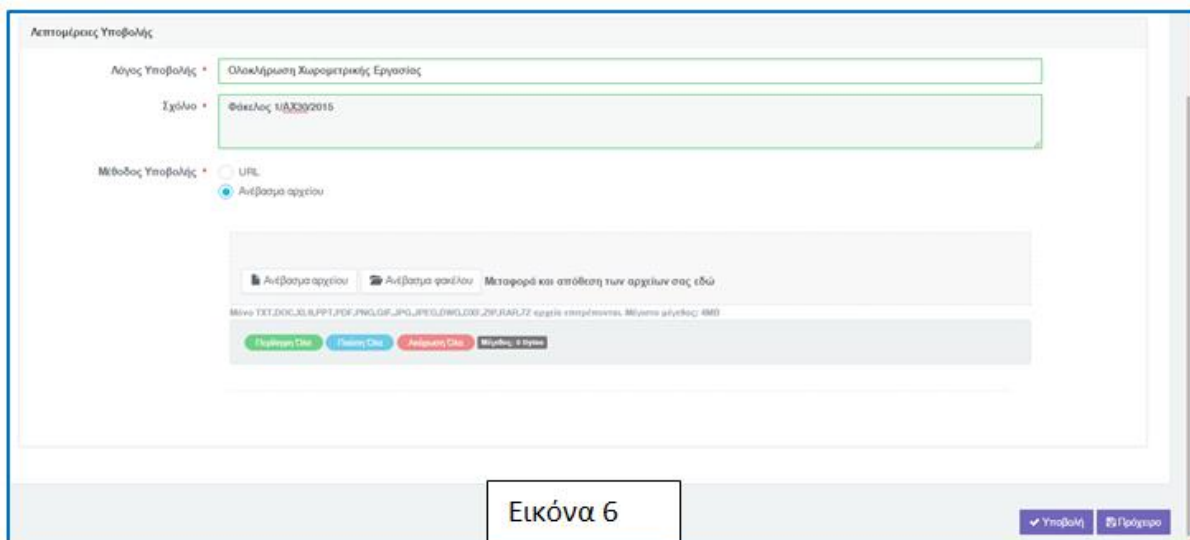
Λεπτομέρειες Υποβολής

Λόγος Υποβολής * Ολοκλήρωση Χωρομετρικής Εργασίας

Σχόλιο * Φάκελος 1/ΔΧ30/2015

Μέθοδος Υποβολής * URL

Ανέβασμα αρχείου

Ανέβασμα αρχείου Ανέβασμα φακέλου Μεταφορά και απόθεση των αρχείων σας εδώ

Μόνο TXT,DOC,XLS,PPT,PDF,PNG,GIF,JPG,JPEG,DWG,DXF,ZIP,RAR,7Z αρχεία επιτρέπονται. Μέγιστο μέγεθος: 4MB

Περίληψη Όλα Παύση Όλα Ακύρωση Όλα Μέγεθος: 0 bytes

Εικόνα 6

Υποβολή Πρόχειρο